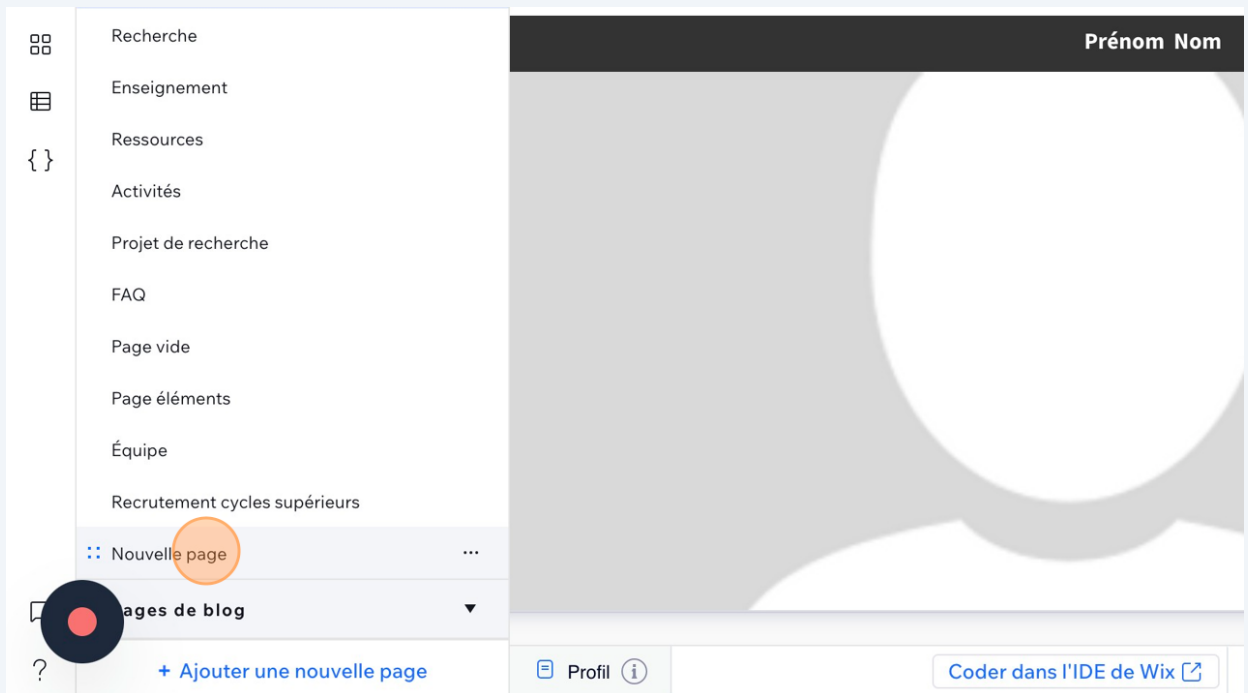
Recherche

Enseignement

Ressources

Activités

Projet de recherche

FAQ

Page vide

Page éléments

Équipe

Recrutement cycles supérieurs

Nouvelle page

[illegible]ages de blog

+ Ajouter une nouvelle page

Prénom Nom

Profil

Coder dans l'IDE de Wix